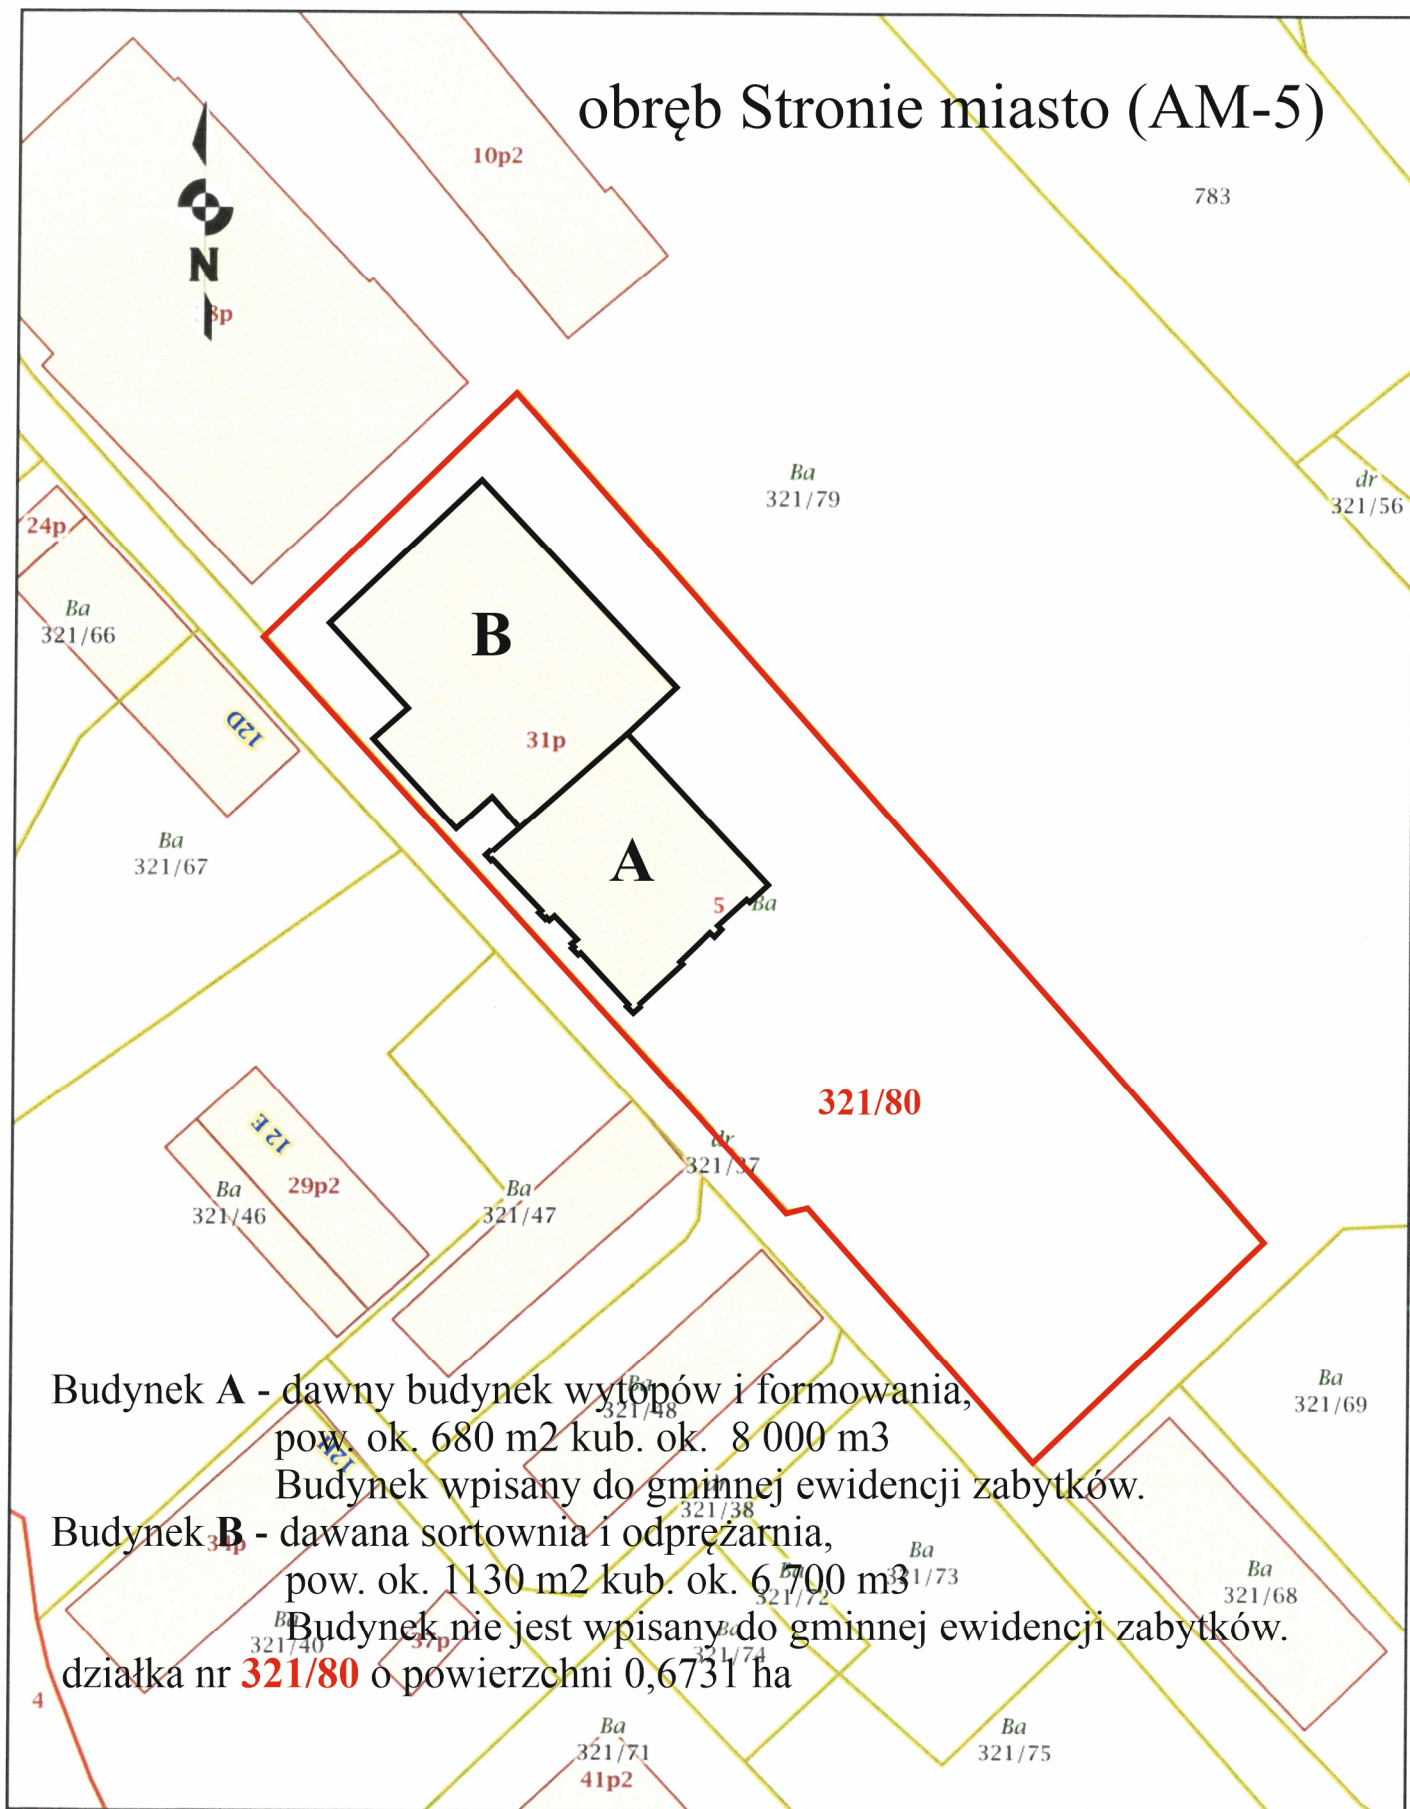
obręb Stronie miasto (AM-5)

N

10p2

783

8p

Ba
321/79

dr
321/56

24p

Ba
321/66

B

12D

31p

Ba
321/67

A

5 Ba

321/80

dr
321/37

12 E

29p2

Ba
321/46

Ba
321/47

Ba
321/69

Budynek A - dawny budynek wytopów i formowania,
pow. ok. 680 m2 kub. ok. 8 000 m3
Budynek wpisany do gminnej ewidencji zabytków.
Budynek B - dawana sortownia i odprężarnia,
pow. ok. 1130 m2 kub. ok. 6 700 m3
Budynek nie jest wpisany do gminnej ewidencji zabytków.
działka nr 321/80 o powierzchni 0,6731 ha

321/48

321/38

34p

Ba
321/73

Ba
321/68

321/72

321/40

37p

321/74

4

Ba
321/71

41p2

Ba
321/75